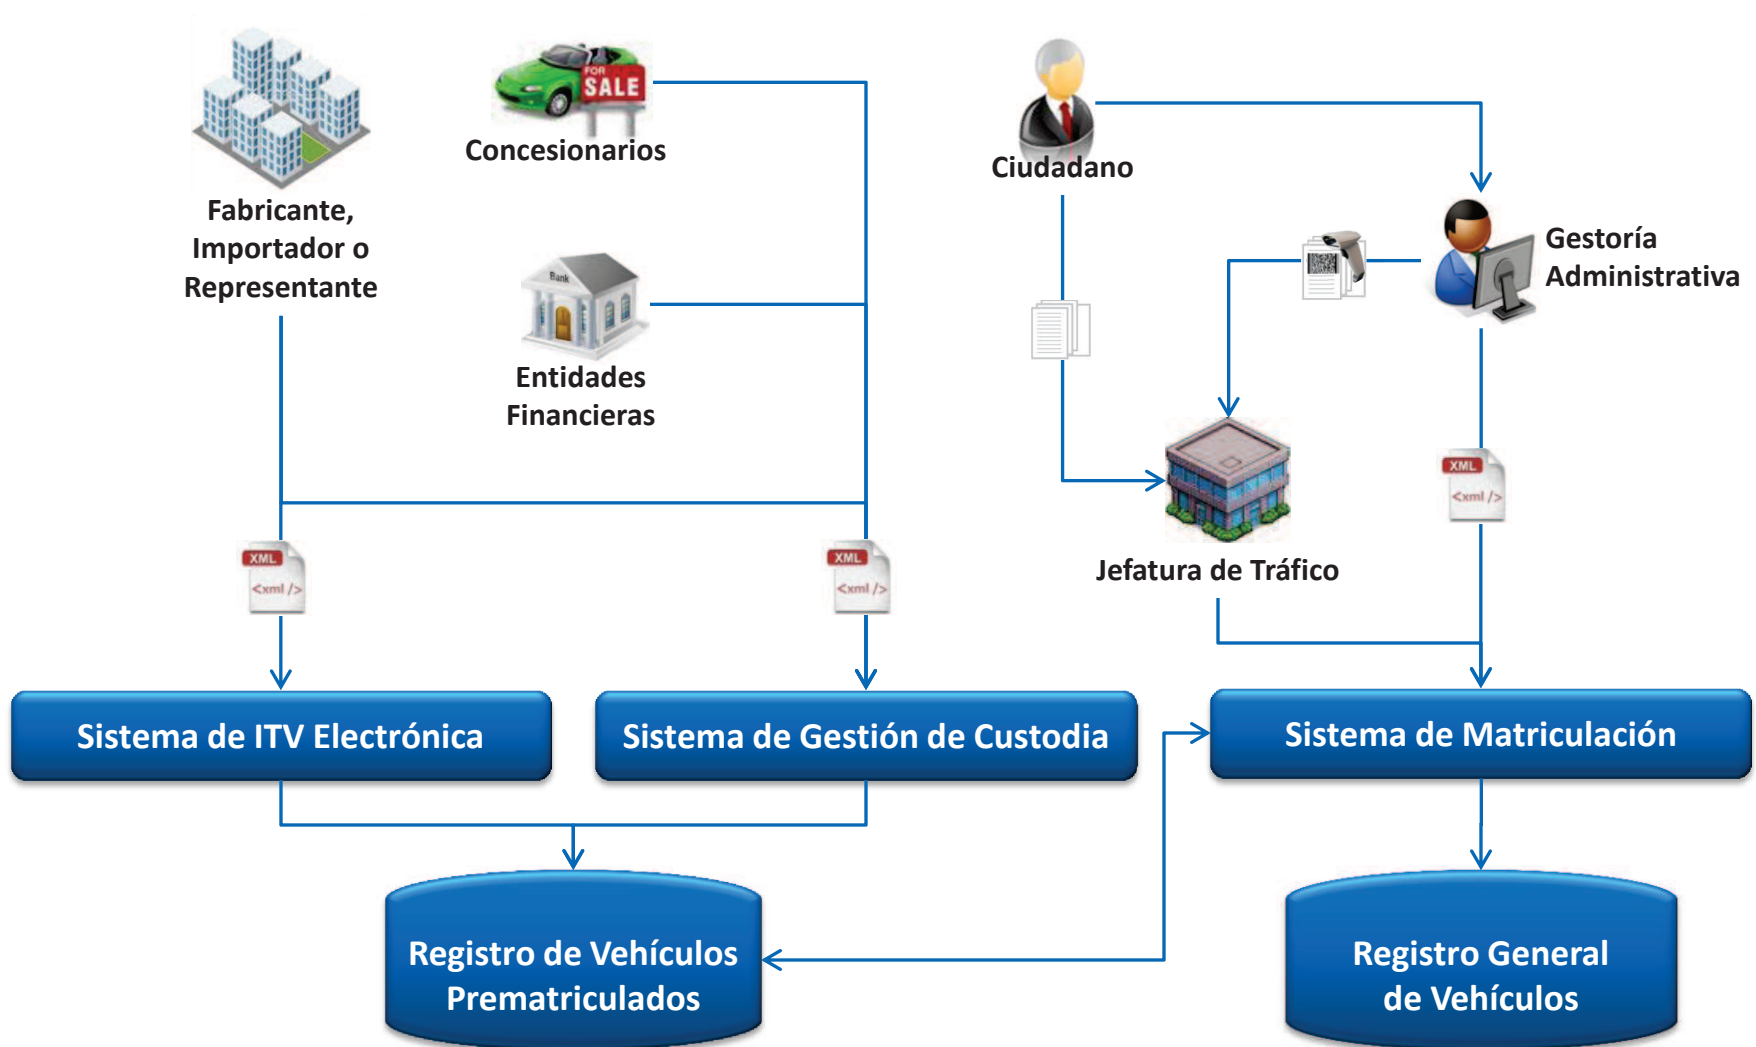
FOR SALE

Concesionarios

Fabricante, Importador o Representante

Bank

Entidades Financieras

Ciudadano

Gestoría Administrativa

Jefatura de Tráfico

XML
<xml />

XML
<xml />

XML
<xml />

Sistema de ITV Electrónica

Sistema de Gestión de Custodia

Sistema de Matriculación

Registro de Vehículos Prematriculados

Registro General de Vehículos